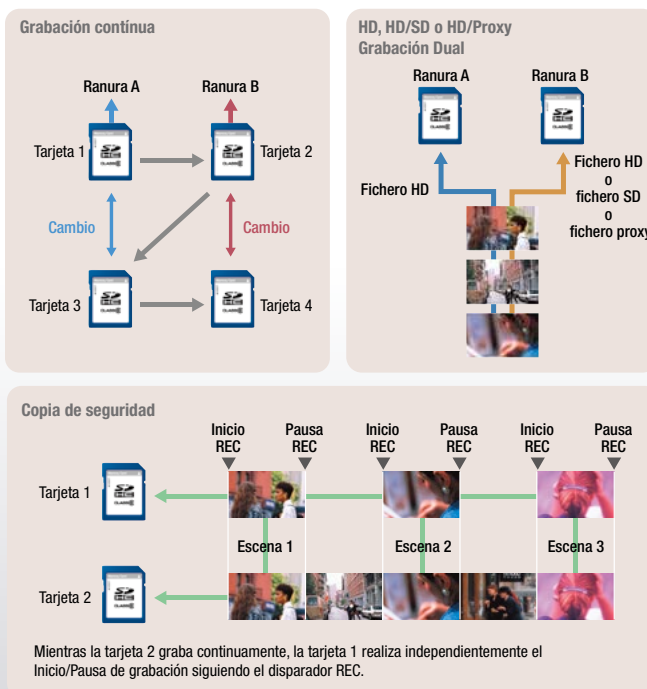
Grabación contínua

Ranura A
Ranura B
Tarjeta 1
Tarjeta 2
Cambio
Cambio
Tarjeta 3
Tarjeta 4

HD, HD/SD o HD/Proxy
Grabación Dual

Ranura A
Ranura B
Fichero HD
Fichero HD o fichero SD o fichero proxy

Copia de seguridad

Inicio REC
Pausa REC
Inicio REC
Pausa REC
Inicio REC
Pausa REC

Tarjeta 1
Escena 1
Escena 2
Escena 3
Tarjeta 2

Mientras la tarjeta 2 graba continuamente, la tarjeta 1 realiza independientemente el Inicio/Pausa de grabación siguiendo el disparador REC.